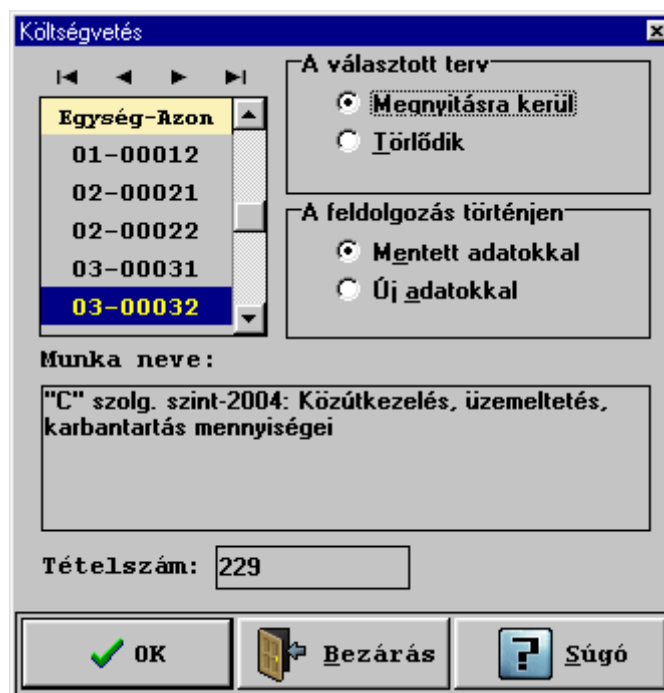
Költségvetés

Egység-Azon
01-00012
02-00021
02-00022
03-00031
03-00032

A választott terv
Megnyitásra kerül
Törlődik

A feldolgozás történjen
Mentett adatokkal
Új adatokkal

Munka neve:

"C" szolg. szint-2004: Közútkezelés, üzemeltetés, karbantartás mennyiségei

Tételszám: 229

OK
Bezárás
Súgó